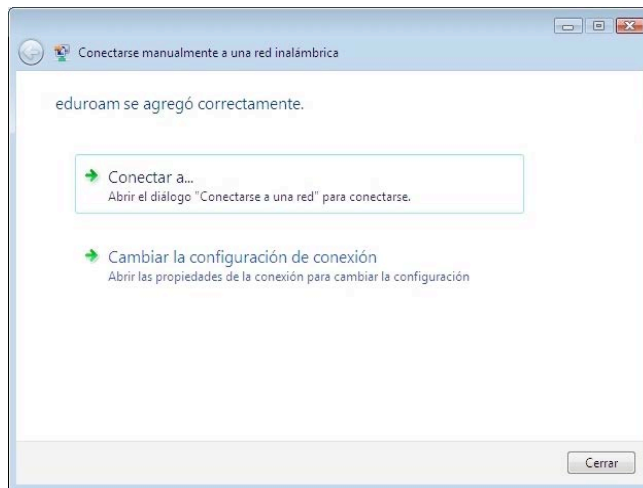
Conectarse manualmente a una red inalámbrica

eduroam se agregó correctamente.

Conectar a...
Abrir el diálogo "Conectarse a una red" para conectarse.

Cambiar la configuración de conexión
Abrir las propiedades de la conexión para cambiar la configuración

Cerrar